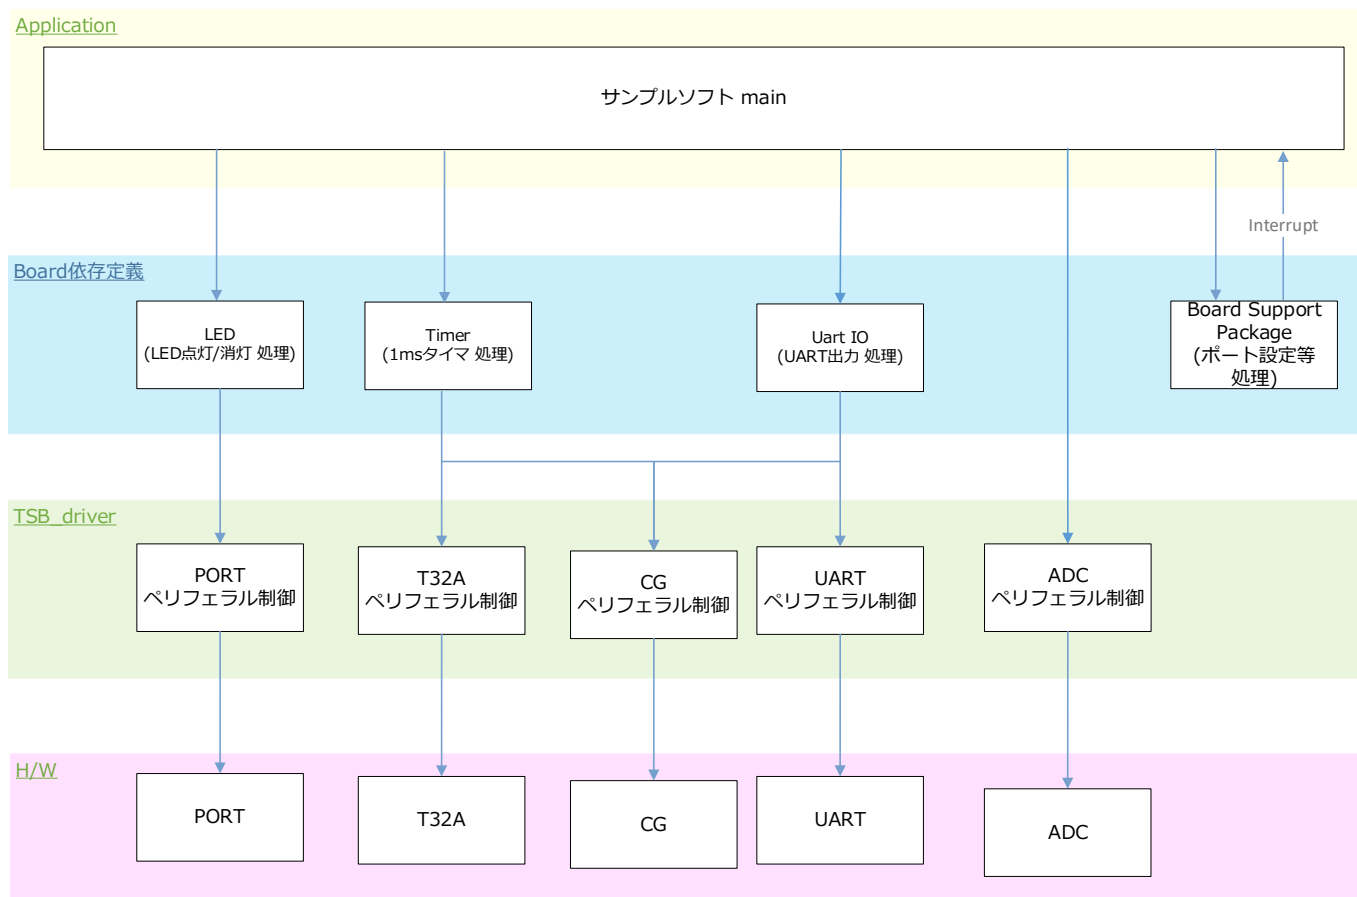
Application

サンプルソフト main

Interrupt

Board依存定義

LED
(LED点灯/消灯 処理)

Timer
(1msタイマ 処理)

Uart IO
(UART出力 処理)

Board Support Package
(ポート設定等 処理)

TSB_driver

PORT
ペリフェラル制御

T32A
ペリフェラル制御

CG
ペリフェラル制御

UART
ペリフェラル制御

ADC
ペリフェラル制御

H/W

PORT

T32A

CG

UART

ADC